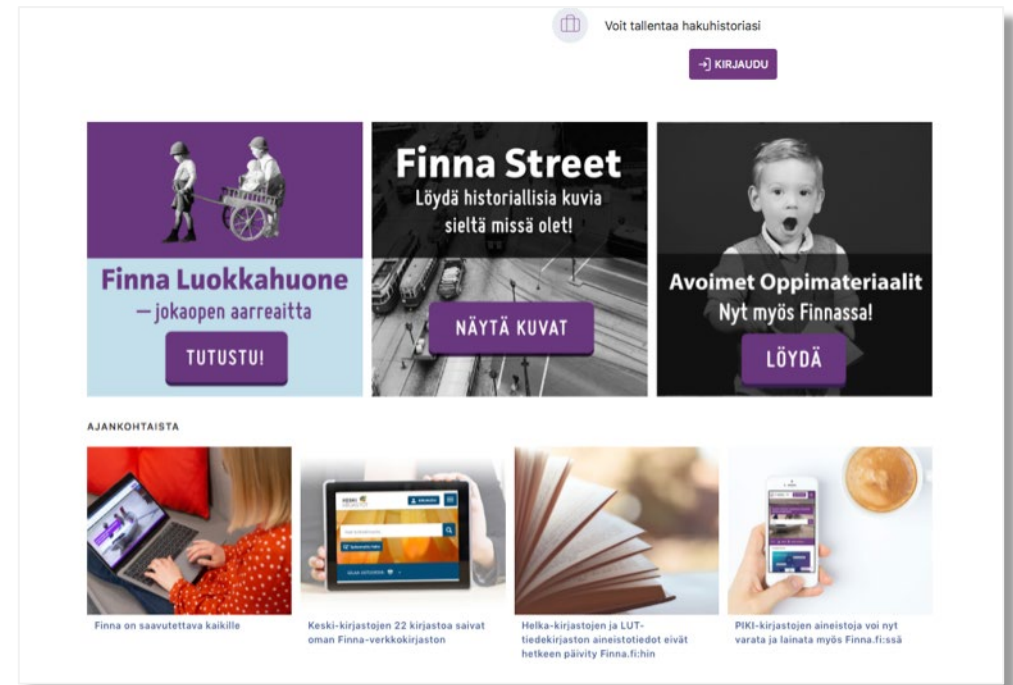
Voit tallentaa hakuhistoriasi

KIRJAUDU

Finna Luokkahuone
— jokaopen aarreaitta

TUTUSTU!

Finna Street
Löydä historiallisia kuvia sieltä missä olet!

NÄYTÄ KUVAT

Avoimet Oppimateriaalit
Nyt myös Finnassa!

LÖYDÄ

AJANKOHTAISTA

Finna on saavutettava kaikille

Keski-kirjastojen 22 kirjastoa saivat oman Finna-verkkokirjaston

Helka-kirjastojen ja LUT-tiedekirjaston aineistotiedot eivät hetkeen päivity Finna.fi:hin

PIKI-kirjastojen aineistoja voi nyt varata ja lainata myös Finna.fi:ssä